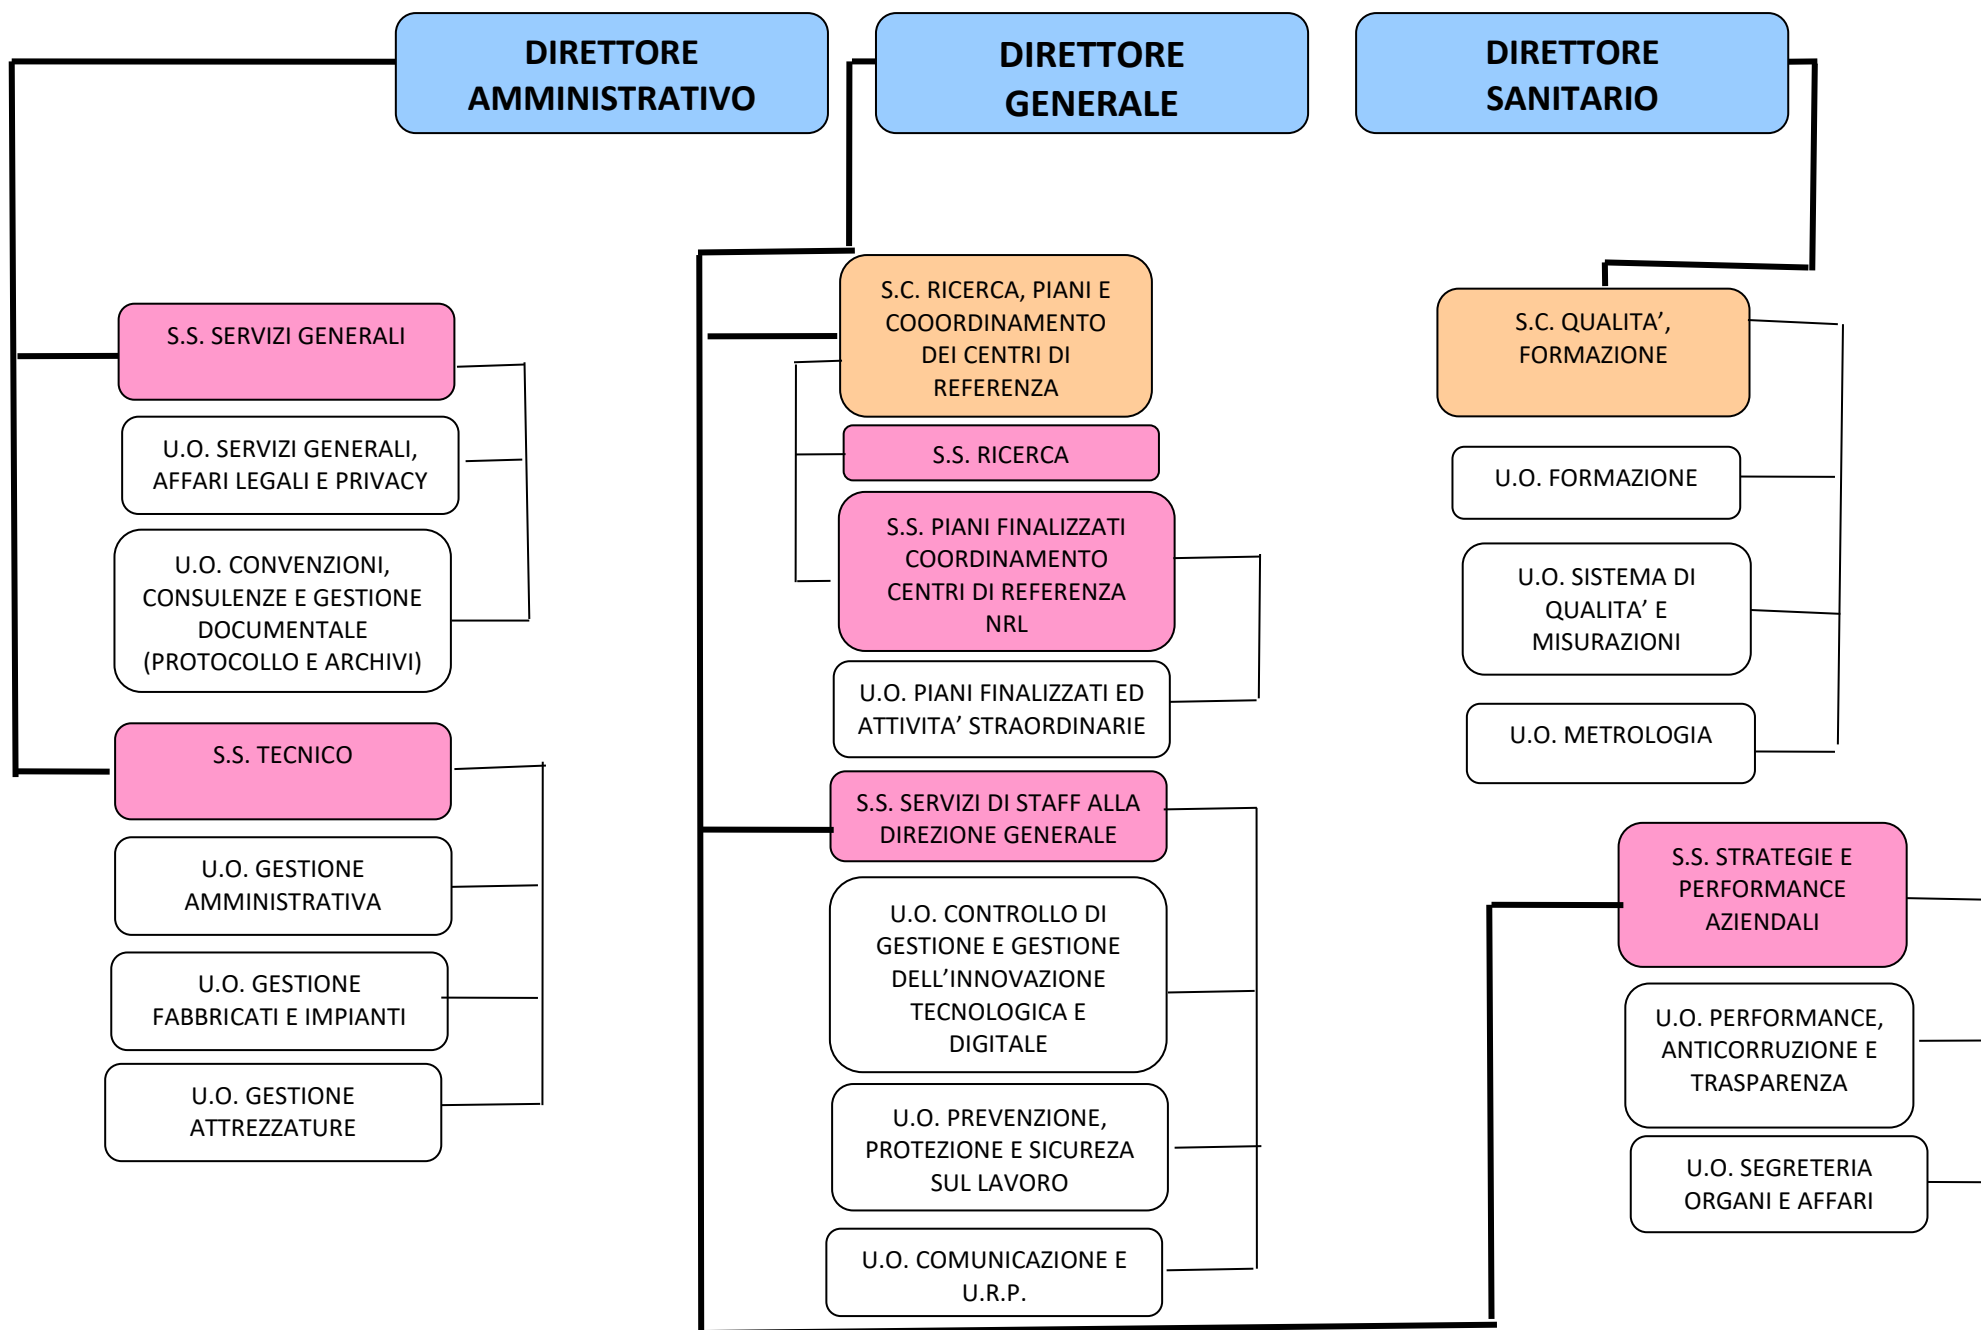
DIRETTORE AMMINISTRATIVO

DIRETTORE GENERALE

DIRETTORE SANITARIO

S.S. SERVIZI GENERALI

U.O. SERVIZI GENERALI, AFFARI LEGALI E PRIVACY

U.O. CONVENZIONI, CONSULENZE E GESTIONE DOCUMENTALE (PROTOCOLLO E ARCHIVI)

S.S. TECNICO

U.O. GESTIONE AMMINISTRATIVA

U.O. GESTIONE FABBRICATI E IMPIANTI

U.O. GESTIONE ATTREZZATURE

S.C. RICERCA, PIANI E COOORDINAMENTO DEI CENTRI DI REFERENZA

S.S. RICERCA

S.S. PIANI FINALIZZATI COORDINAMENTO CENTRI DI REFERENZA NRL

U.O. PIANI FINALIZZATI ED ATTIVITA' STRAORDINARIE

S.S. SERVIZI DI STAFF ALLA DIREZIONE GENERALE

U.O. CONTROLLO DI GESTIONE E GESTIONE DELL'INNOVAZIONE TECNOLOGICA E DIGITALE

U.O. PREVENZIONE, PROTEZIONE E SICUREZA SUL LAVORO

U.O. COMUNICAZIONE E U.R.P.

S.C. QUALITA', FORMAZIONE

U.O. FORMAZIONE

U.O. SISTEMA DI QUALITA' E MISURAZIONI

U.O. METROLOGIA

S.S. STRATEGIE E PERFORMANCE AZIENDALI

U.O. PERFORMANCE, ANTICORRUZIONE E TRASPARENZA

U.O. SEGRETERIA ORGANI E AFFARI